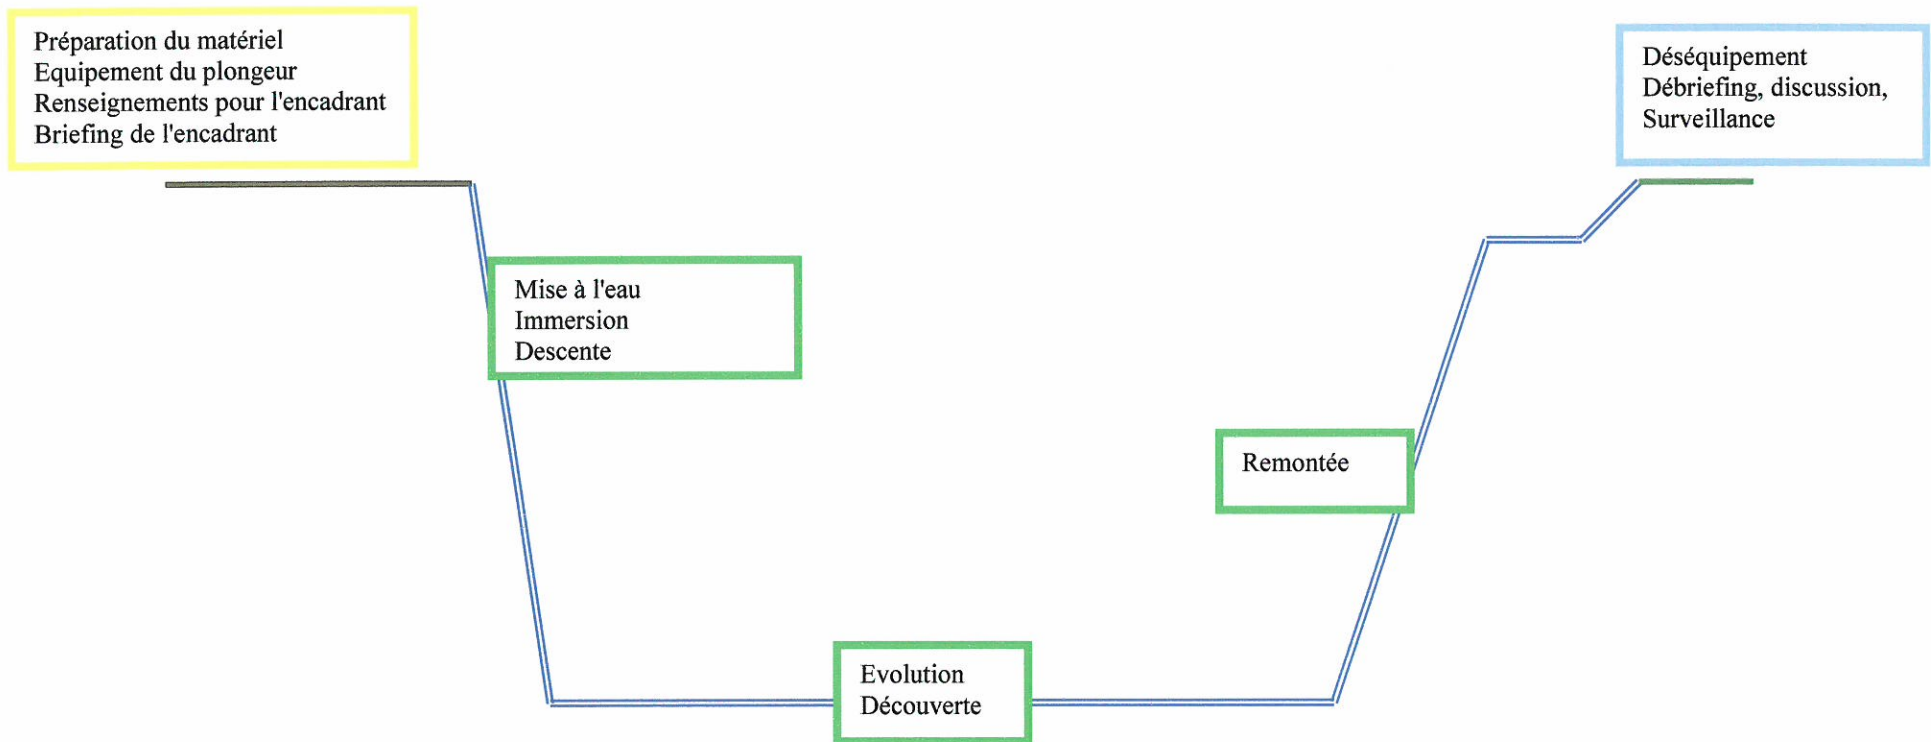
Préparation du matériel
Equipement du plongeur
Renseignements pour l'encadrant
Briefing de l'encadrant

Déséquipement
Débriefing, discussion,
Surveillance

Mise à l'eau
Immersion
Descente

Remontée

Evolution
Découverte